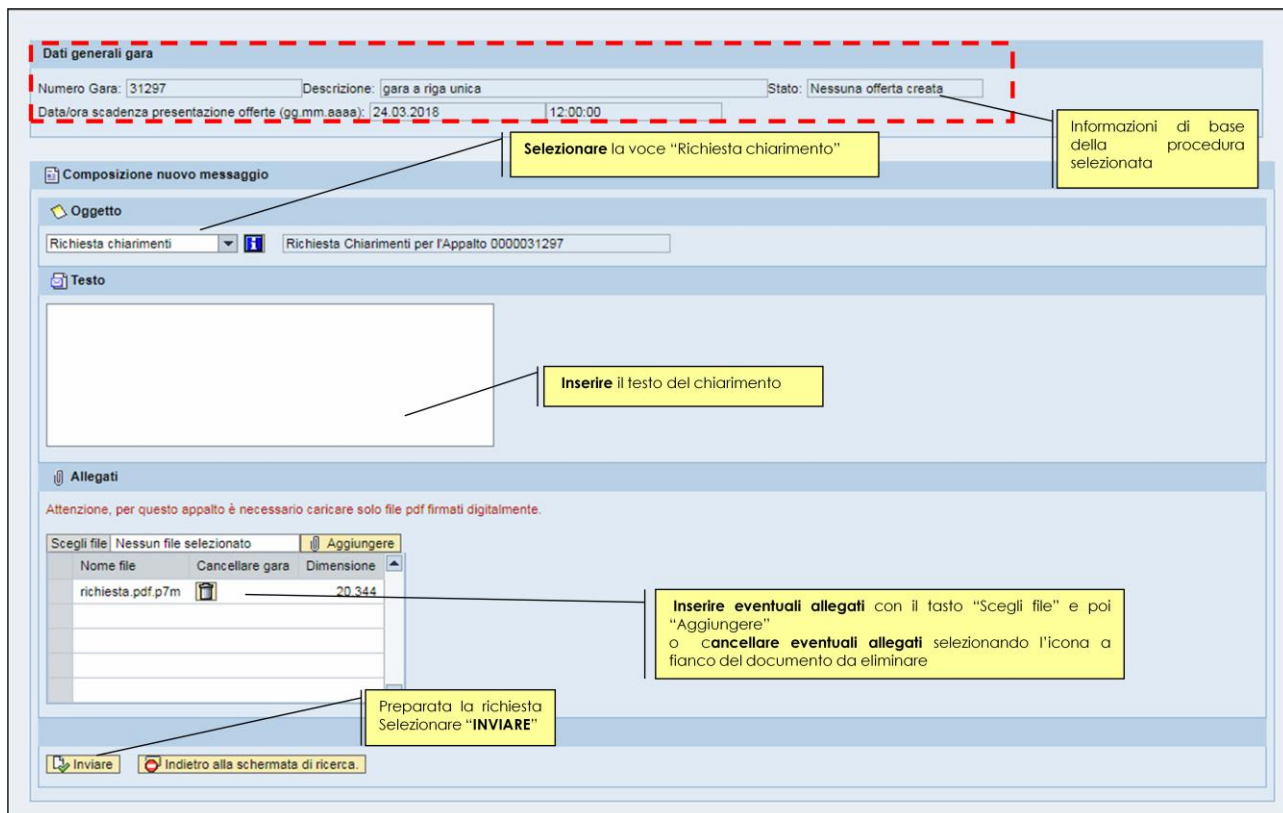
Dati generali gara

Numero Gara: 31297 Descrizione: gara a riga unica Stato: Nessuna offerta creata

Data/ora scadenza presentazione offerte (gg.mm.aaaa): 24.03.2018 12:00:00

Informazioni di base della procedura selezionata

Selezionare la voce "Richiesta chiarimento"

Composizione nuovo messaggio

Oggetto

Richiesta chiarimenti Richiesta Chiarimenti per l'Appalto 0000031297

Testo

Inserire il testo del chiarimento

Allegati

Attenzione, per questo appalto è necessario caricare solo file pdf firmati digitalmente.

Scegli file Nessun file selezionato Aggiungere

| Nome file | Cancellare gara | Dimensione |
|---|---|---|
| richiesta.pdf.p7m | | 20.344 |

Inserire eventuali allegati con il tasto "Scegli file" e poi "Aggiungere"
o cancellare eventuali allegati selezionando l'icona a fianco del documento da eliminare

Preparata la richiesta Selezionare "INVIARE"

Inviare Indietro alla schermata di ricerca.